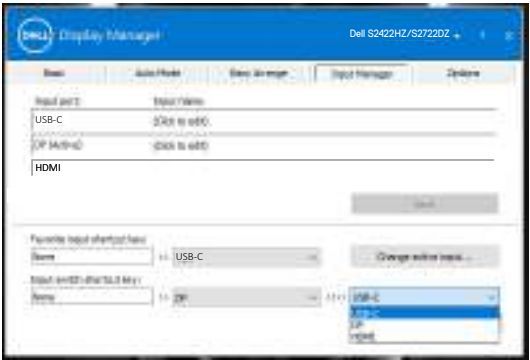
DELL Display Manager

Dell S2422HZ/S2722DZ

Basic | Auto Mode | Easy Arrange | Input Manager | Options

Input port | Input Name

USB-C | (click to edit)

DP (Active) | (click to edit)

HDMI

Save

Favorite input shortcut key:

None | <-> | USB-C

Change active input...

Input switch shortcut key:

None | <-> | DP | <-> | USB-C

USB-C
DP
HDMI